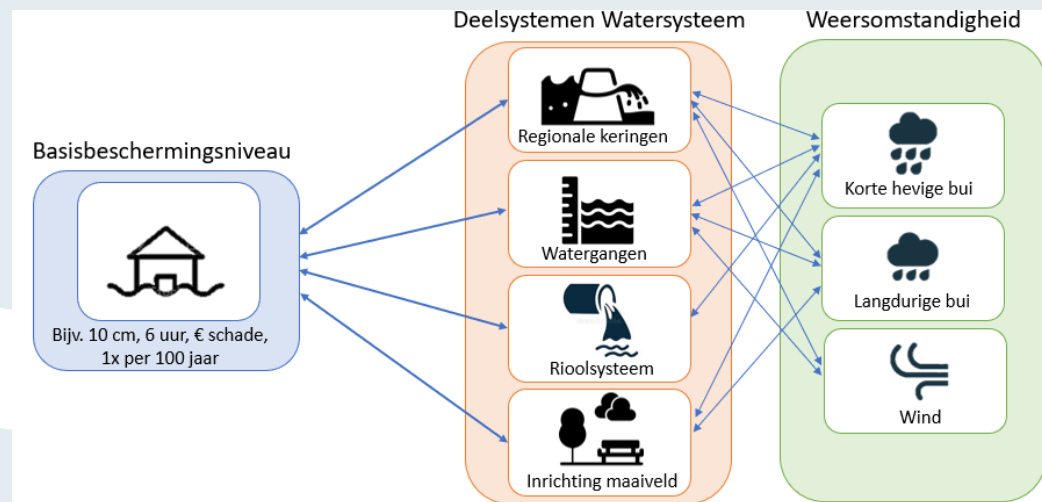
Deelsystemen Watersysteem

Weersomstandigheid

Basisbeschermingsniveau

Bijv. 10 cm, 6 uur, € schade, 1x per 100 jaar

Regionale keringen

Watergangen

Rioolsysteem

Inrichting maaiveld

Korte hevige bui

Langdurige bui

Wind